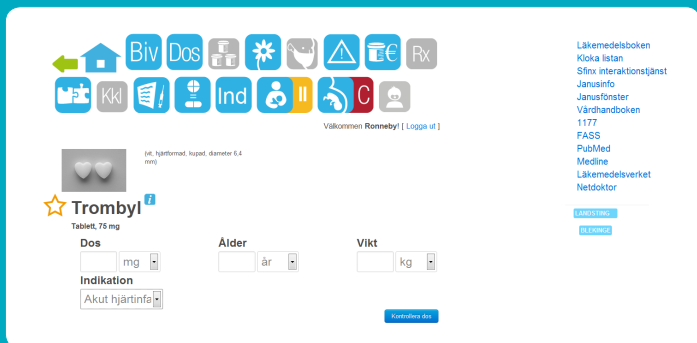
Biv Dos Rx
Kkl Ind II C

Välkommen Ronneby! [ Logga ut ]

(vit, hjärtformad, kupad, diameter 6,4 mm)

Trombyl i
Tablett, 75 mg

Dos
mg
Ålder
år
Vikt
kg
Indikation
Akut hjärtinfa

Kontrollera dos

Läkemedelsboken
Kloka listan
Sfinx interaktionstjänst
Janusinfo
Janusfönster
Vårdhandboken
1177
FASS
PubMed
Medline
Läkemedelsverket
Netdoktor

LANDSTING
BLEKINGE